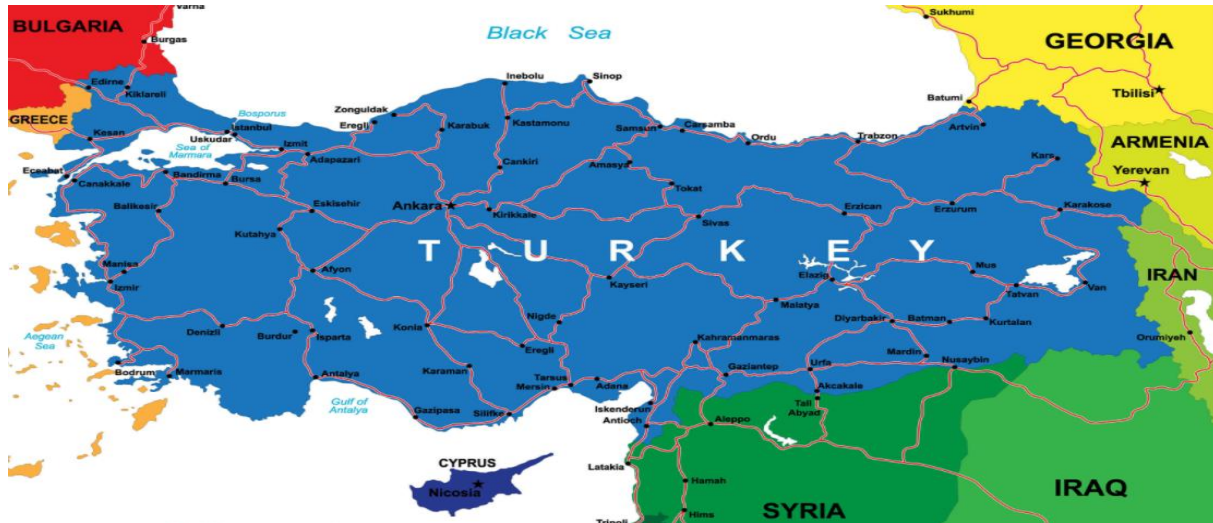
BULGARIA
Varna
Burgas
Black Sea
Sukhumi
GEORGIA
Edirne
Kirklareli
Inebolu
Sinop
Batumi
Tbilisi
GREECE
Bosporus
Zonguldak
Kastamonu
Samsun
Carsamba
Ordu
Trabzon
Artvin
ARMENIA
Kesan
Uskudar
Istanbul
Eregli
Karabuk
Sea of Marmara
Izmit
Adapazari
Cankiri
Amasya
Kars
Yerevan
Eceabat
Canakkale
Bandirma
Bursa
Tokat
Balikesir
Eskisehir
Ankara
Kirikkale
Sivas
Erzincan
Erzurum
Karakose
Kutahya
T
U
R
K
E
Y
Manisa
Afyon
Elazig
Mus
IRAN
Izmir
Kayseri
Tatvan
Van
Malatya
Aegean Sea
Denizli
Burdur
Isparta
Konia
Nigde
Diyarbakir
Batman
Kurtalan
Orumiyeh
Eregli
Kahramanmaras
Mardin
Nusaybin
Bodrum
Marmaris
Karaman
Tarsus
Gaziantep
Urfa
Antalya
Mersin
Adana
Akcakale
Gulf of Antalya
Gazipesa
Silifke
Iskenderun
Tall Abyad
Antioch
Aleppo
CYPRUS
Latakia
Nicosia
Hamah
IRAQ
SYRIA
Tripoli
Hims